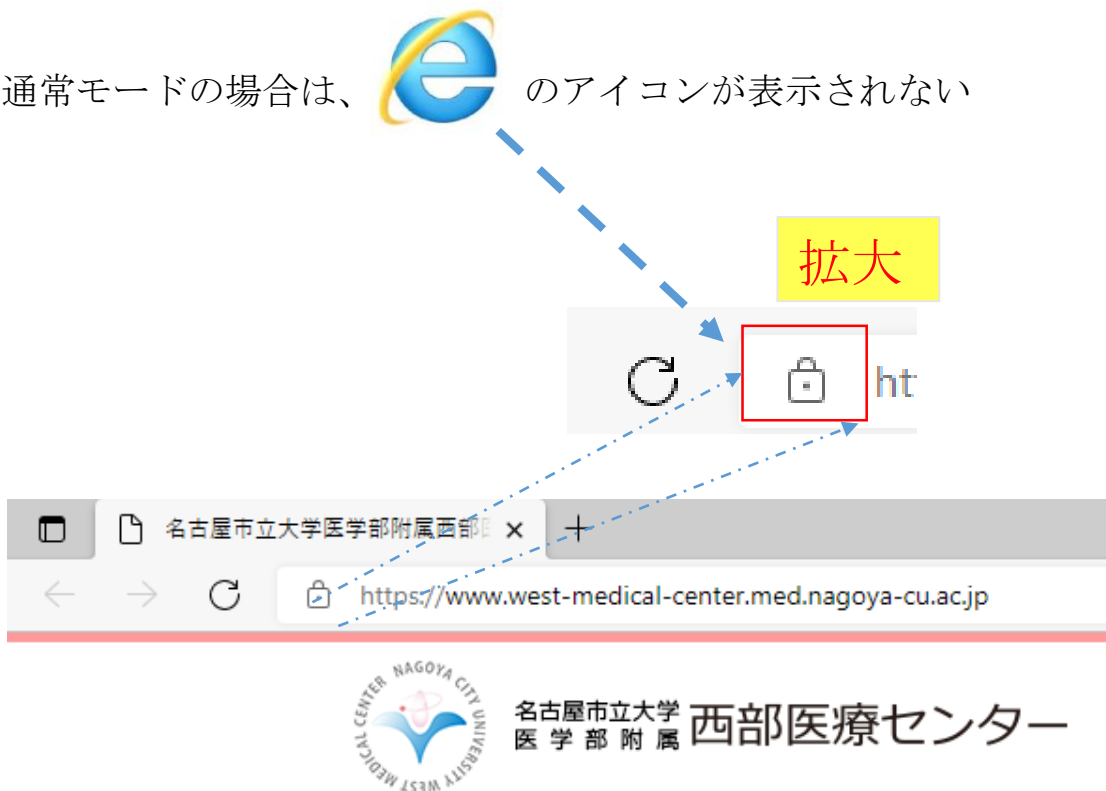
通常モードの場合は、 のアイコンが表示されない

拡大

ht

名古屋市立大学医学部附属西部 ×

https://www.west-medical-center.med.nagoya-cu.ac.jp

NAGOYA CITY UNIVERSITY WEST MEDICAL CENTER

名古屋市立大学
医学部附属 西部医療センター